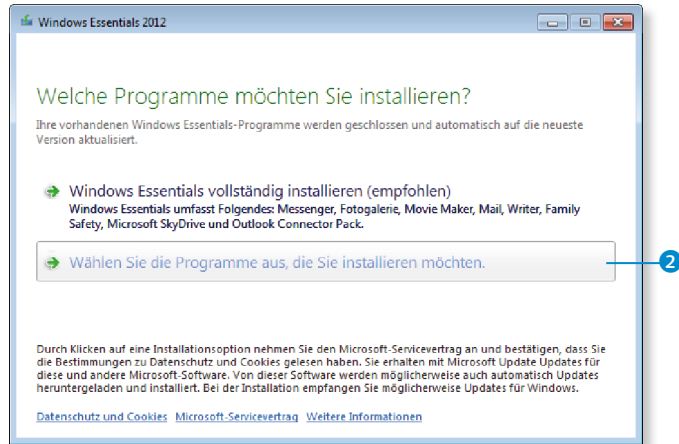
Windows Essentials 2012

Welche Programme möchten Sie installieren?

Ihre vorhandenen Windows Essentials-Programme werden geschlossen und automatisch auf die neueste Version aktualisiert.

Windows Essentials vollständig installieren (empfohlen)
Windows Essentials umfasst Folgendes: Messenger, Fotogalerie, Movie Maker, Mail, Writer, Family Safety, Microsoft SkyDrive und Outlook Connector Pack.

Wählen Sie die Programme aus, die Sie installieren möchten.

2

Durch Klicken auf eine Installationsoption nehmen Sie den Microsoft-Servicevertrag an und bestätigen, dass Sie die Bestimmungen zu Datenschutz und Cookies gelesen haben. Sie erhalten mit Microsoft Update Updates für diese und andere Microsoft-Software. Von dieser Software werden möglicherweise auch automatisch Updates heruntergeladen und installiert. Bei der Installation empfangen Sie möglicherweise Updates für Windows.

Datenschutz und Cookies Microsoft-Servicevertrag Weitere Informationen